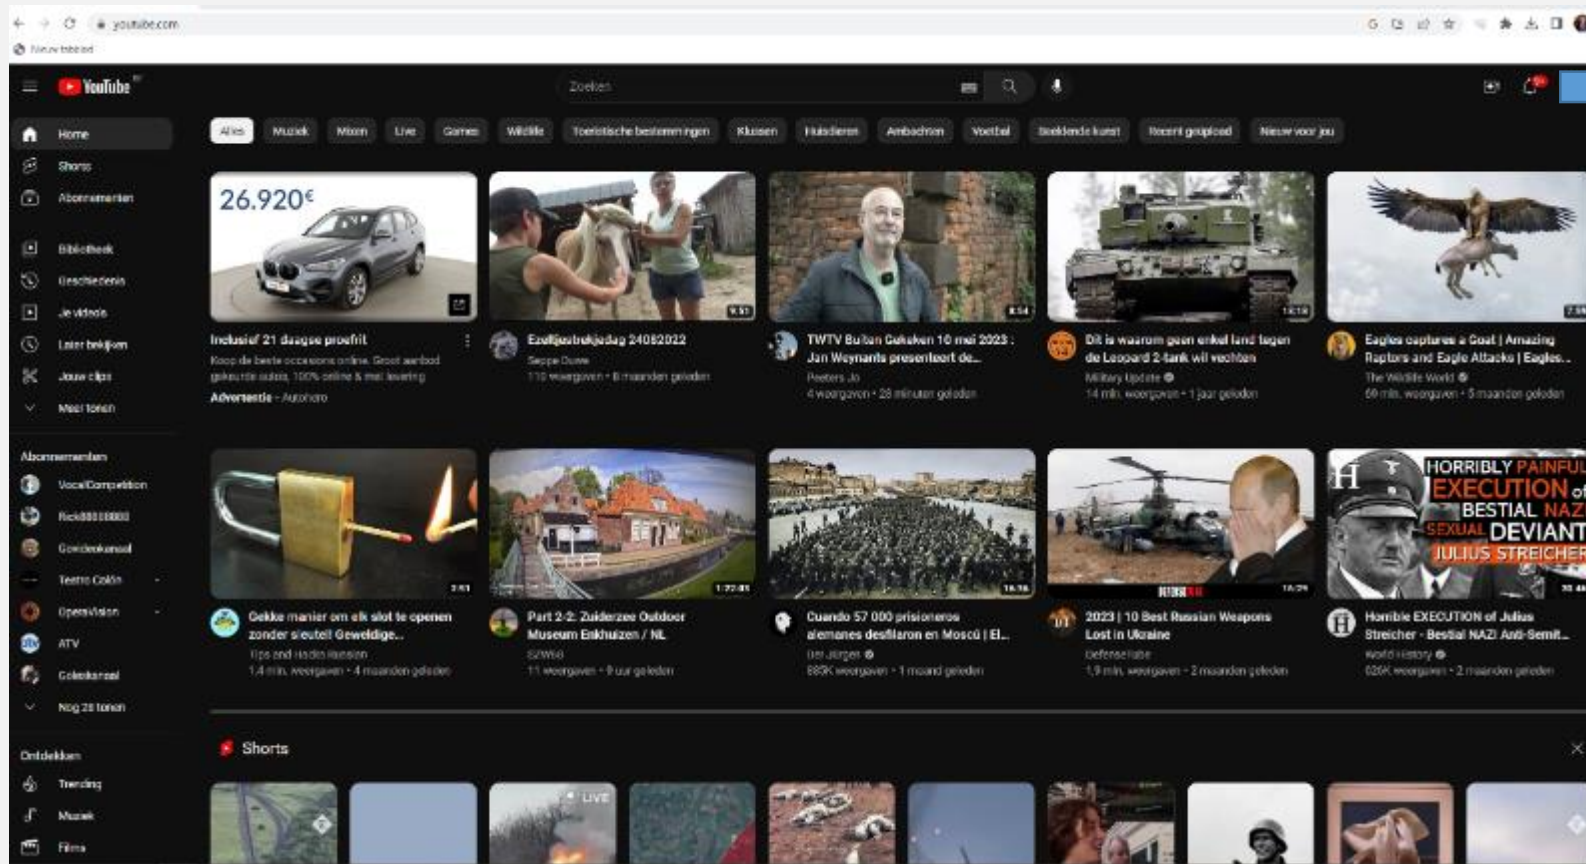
youtube.com

Nieuw tabblad

YouTube

Zoeken

Home
Shorts
Abonnementen

Bibliotheek
Geschiedenis
Je video's
Later bekijken
Jouw clips
Meer tonen

Abonnementen
VocalCompetition
Rick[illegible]
Goedeokanaal
Teatro Colón
OperaVision
ATV
Gekekanaal
Nog 28 tonen

Ontdekken
Trending
Muziek
Films

Alles | Muziek | Mixen | Live | Games | Wildlife | Toeristische bestemmingen | Klussen | Huisdieren | Ambachten | Voetbal | Beeldende kunst | Recent geüpload | Nieuw voor jou

26.920€

Inclusief 21 daagse proefrit
Koop de beste occasions online. Groot aanbod gekeurde auto's, 100% online & met levering
Advertentie · Autohero

9:51
Ezeltjestrekjedag 24052022
Seppe Duwe
110 weergaven · 8 maanden geleden

8:54
TWTV Buiten Gekeken 10 mei 2023 : Jan Weynants presenteert de...
Peeters Jo
4 weergaven · 28 minuten geleden

14:18
Dit is waarom geen enkel land tegen de Leopard 2-tank wil vechten
Military Update
14 mln. weergaven · 1 jaar geleden

7:5
Eagles captures a Goat | Amazing Raptors and Eagle Attacks | Eagles...
The Wildlife World
69 mln. weergaven · 5 maanden geleden

2:41
Gekke manier om een slot te openen zonder sleutel! Geweldige...
Tips and Hacks Russian
1,4 mln. weergaven · 4 maanden geleden

1:22:03
Part 2-2: Zuiderzee Outdoor Museum Enkhuizen / NL
EZWeb
11 weergaven · 9 uur geleden

16:56
Cuando 57 000 prisioneros alemanes desfilaron en Moscú | El...
Der Jürgen
883K weergaven · 1 maand geleden

14:29
2023 | 10 Best Russian Weapons Lost in Ukraine
Defense Tube
1,9 mln. weergaven · 2 maanden geleden

HORRIBLY PAINFUL EXECUTION of BESTIAL NAZI SEXUAL DEVIANT JULIUS STREICHER
20:46
Horrible EXECUTION of Julius Streicher - Bestial NAZI Anti-Semit...
World History
026K weergaven · 2 maanden geleden

Shorts

LIVE